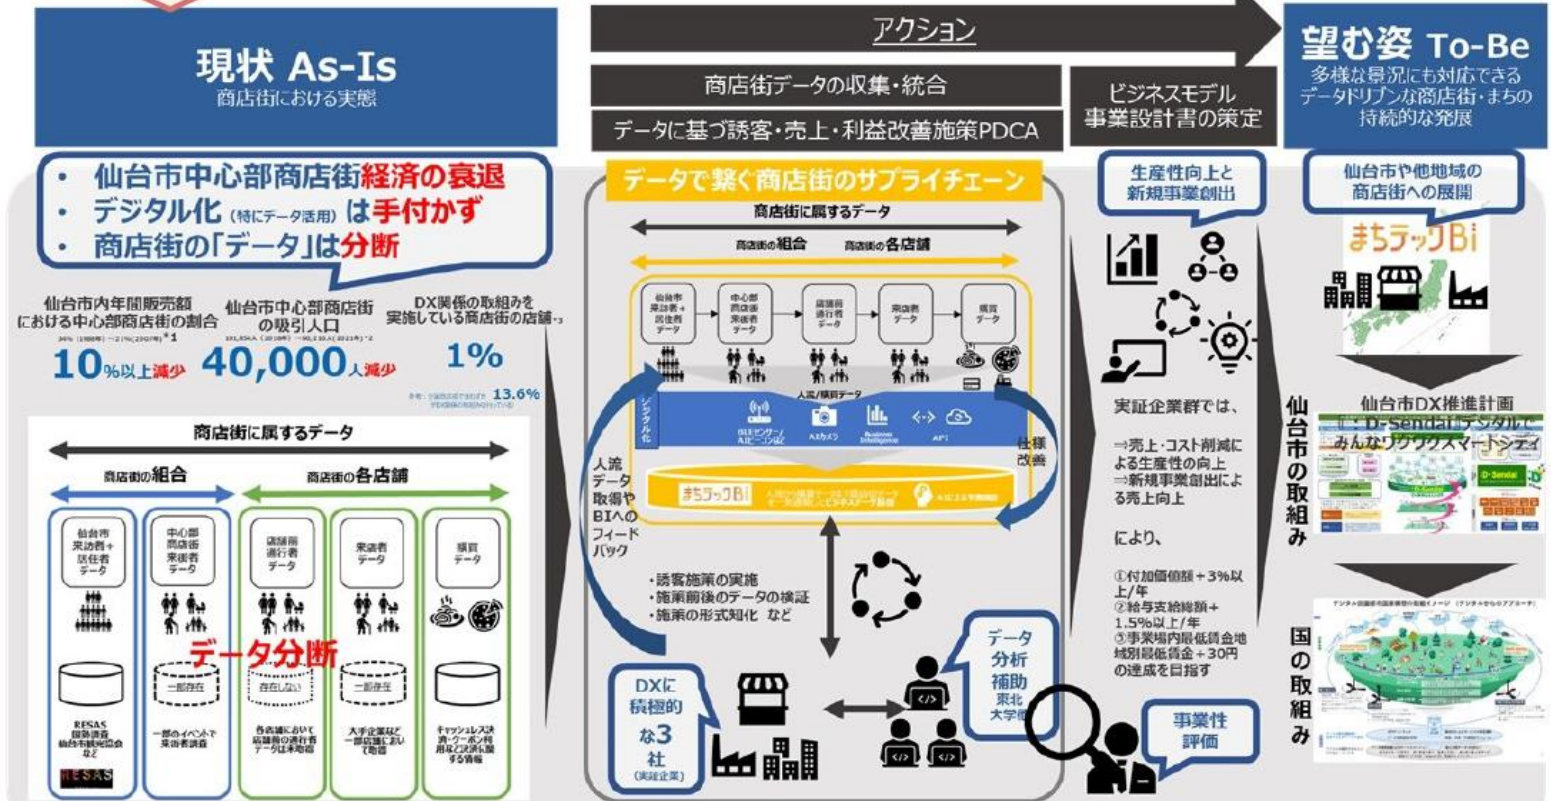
現状 As-Is
商店街における実態

アクション

商店街データの収集・統合

データに基づ誘客・売上・利益改善施策PDCA

ビジネスモデル
事業設計書の策定

望む姿 To-Be
多様な景況にも対応できるデータドリブンな商店街・まちの持続的な発展

・仙台市中心部商店街経済の衰退
・デジタル化(特にデータ活用)は手付かず
・商店街の「データ」は分断

仙台市内年間販売額における中心部商店街の割合
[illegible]
10%以上減少

仙台市中心部商店街の吸引人口
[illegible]
40,000人減少

DX関係の取組みを実施している商店街の店舗
1%
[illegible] 13.6%

商店街に属するデータ
商店街の組合
商店街の各店舗
仙台市来訪者+居住者データ
中心部商店街来街者データ
店舗前通行者データ
来店者データ
購買データ
データ分断
一部存在
存在しない
一部存在
RESAS 国勢調査 仙台市観光協会 など
一部のイベントで来街者調査
各店舗において店舗前の通行者データは未取得
大手企業など一部店舗において取得
キャッシュレス決済・クーポン利用など決済に関する情報
RESAS

データで繋ぐ商店街のサプライチェーン
商店街に属するデータ
商店街の組合
商店街の各店舗
仙台市来訪者+居住者データ
中心部商店街来街者データ
店舗前通行者データ
来店者データ
購買データ
人流/購買データ
デジタル化
BLEセンサー/AIビーコン
AIカメラ
Business Intelligence
API
まちテックBi
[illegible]
人流データ取得やBIへのフィードバック
仕様改善
・誘客施策の実施
・施策前後のデータの検証
・施策の形式知化 など
DXに積極的な3社
(実証企業)
データ分析補助
東北大学

生産性向上と新規事業創出

実証企業群では、
⇒売上・コスト削減による生産性の向上
⇒新規事業創出による売上向上
により、
①付加価値額+3%以上/年
②給与支給総額+1.5%以上/年
③事業場内最低賃金地域別最低賃金+30円
の達成を目指す

事業性評価

仙台市や他地域の商店街への展開
まちテックBi

仙台市の取組み
仙台市DX推進計画
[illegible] D-Sendai デジタルでみんなワクワクスマートシティ
D-Sendai

国の取組み
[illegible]